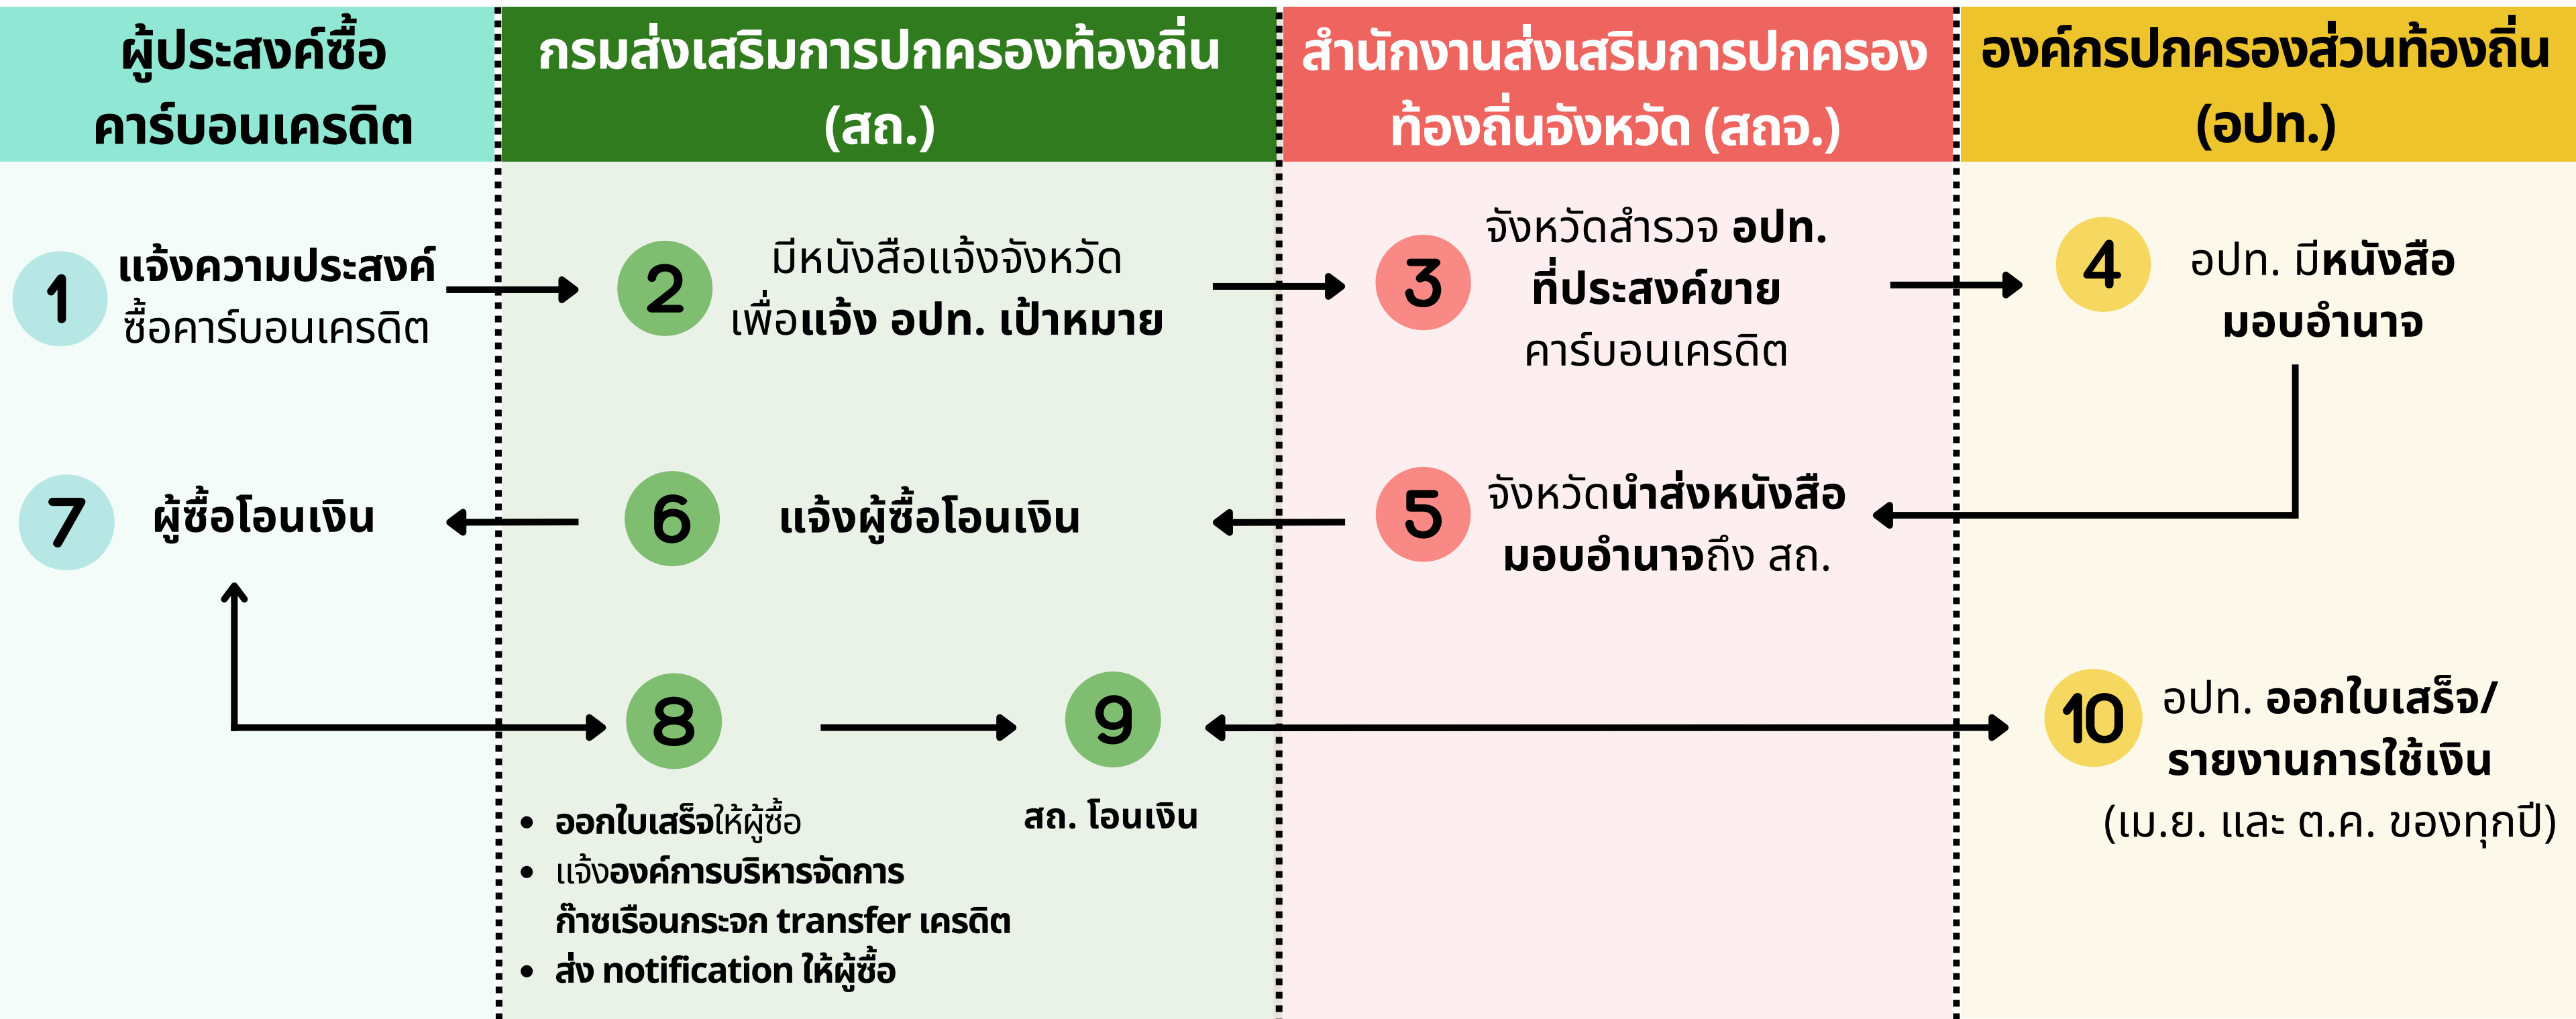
ผู้ประสงค์ซื้อคาร์บอนเครดิต

กรมส่งเสริมการปกครองท้องถิ่น (สถ.)

สำนักงานส่งเสริมการปกครองท้องถิ่นจังหวัด (สถจ.)

องค์กรปกครองส่วนท้องถิ่น (อปท.)

1 แจ้งความประสงค์ซื้อคาร์บอนเครดิต

2 มีหนังสือแจ้งจังหวัดเพื่อแจ้ง อปท. เป้าหมาย

3 จังหวัดสำรวจ อปท. ที่ประสงค์ขายคาร์บอนเครดิต

4 อปท. มีหนังสือมอบอำนาจ

5 จังหวัดนำส่งหนังสือมอบอำนาจถึง สถ.

6 แจ้งผู้ซื้อโอนเงิน

7 ผู้ซื้อโอนเงิน

8

- ออกใบเสร็จให้ผู้ซื้อ
- แจ้งองค์การบริหารจัดการก๊าซเรือนกระจก transfer เครดิต
- ส่ง notification ให้ผู้ซื้อ

9 สถ. โอนเงิน

10 อปท. ออกใบเสร็จ/รายงานการใช้เงิน (เม.ย. และ ต.ค. ของทุกปี)